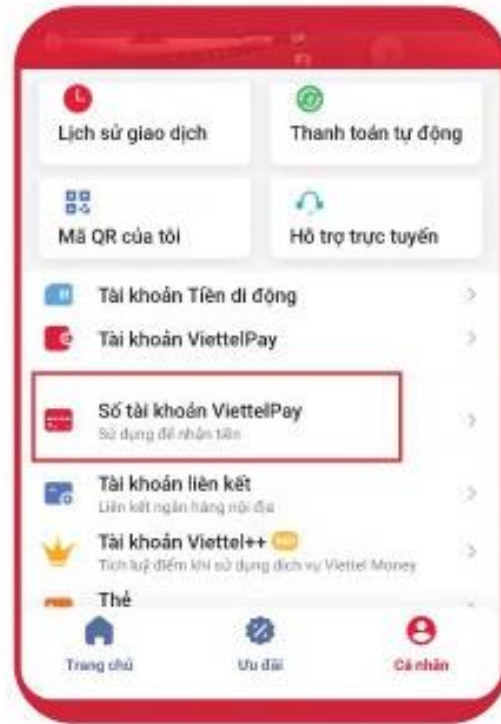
Lịch sử giao dịch

Thanh toán tự động

Mã QR của tôi

Hỗ trợ trực tuyến

Tài khoản Tiền di động

Tài khoản ViettelPay

Số tài khoản ViettelPay
Sử dụng để nhận tiền

Tài khoản liên kết
Liên kết ngân hàng nội địa

Tài khoản Viettel++ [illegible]
Tích luỹ điểm khi sử dụng dịch vụ Viettel Money

Thẻ

Trang chủ

Ưu đãi

Cá nhân